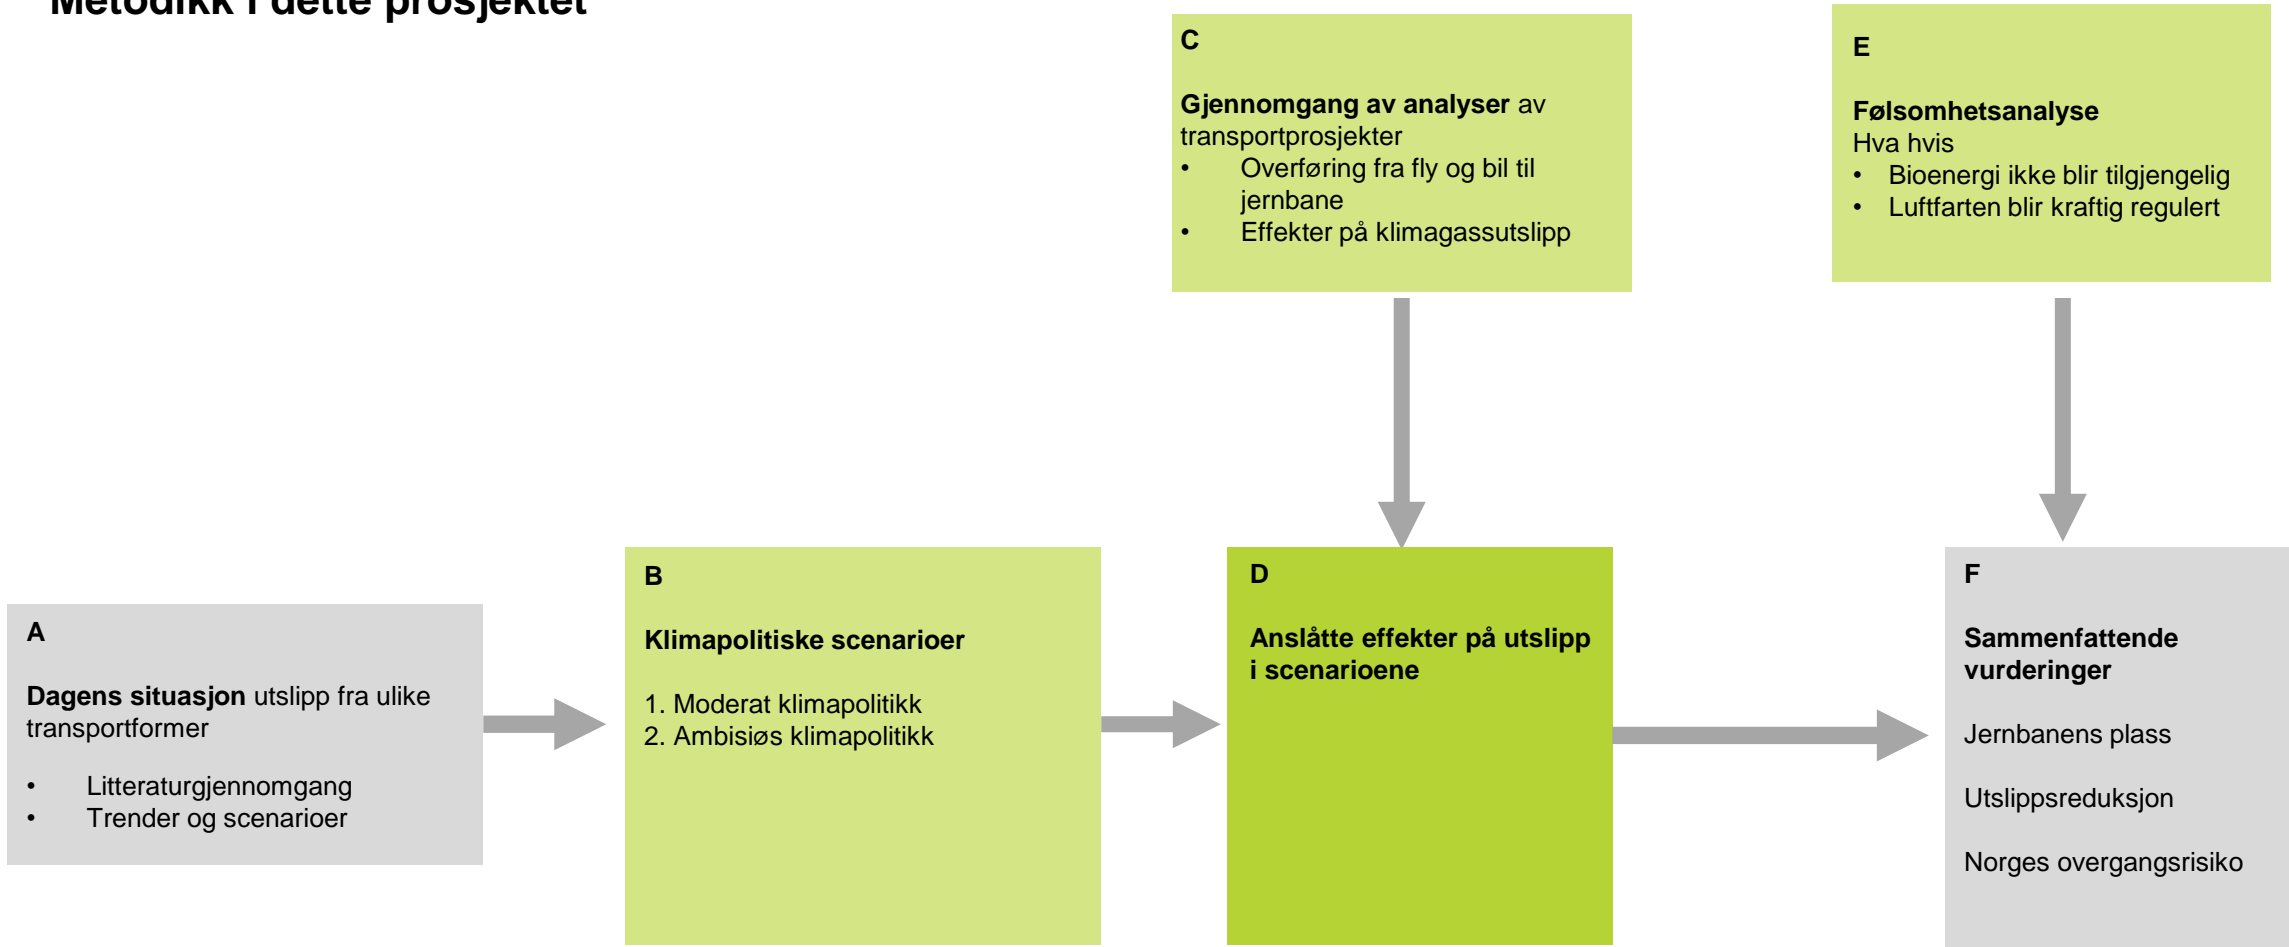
Metodikk i dette prosjektet

C

**Gjennomgang av analyser** av transportprosjekter
- Overføring fra fly og bil til jernbane
- Effekter på klimagassutslipp

E

**Følsomhetsanalyse**
Hva hvis
- Bioenergi ikke blir tilgjengelig
- Luftfarten blir kraftig regulert

A

**Dagens situasjon** utslipp fra ulike transportformer

- Litteraturgjennomgang
- Trender og scenarioer

B

**Klimapolitiske scenarioer**

1. Moderat klimapolitikk
2. Ambisiøs klimapolitikk

D

**Anslåtte effekter på utslipp i scenarioene**

F

**Sammenfattende vurderinger**

Jernbanens plass

Utslippsreduksjon

Norges overgangsrisiko